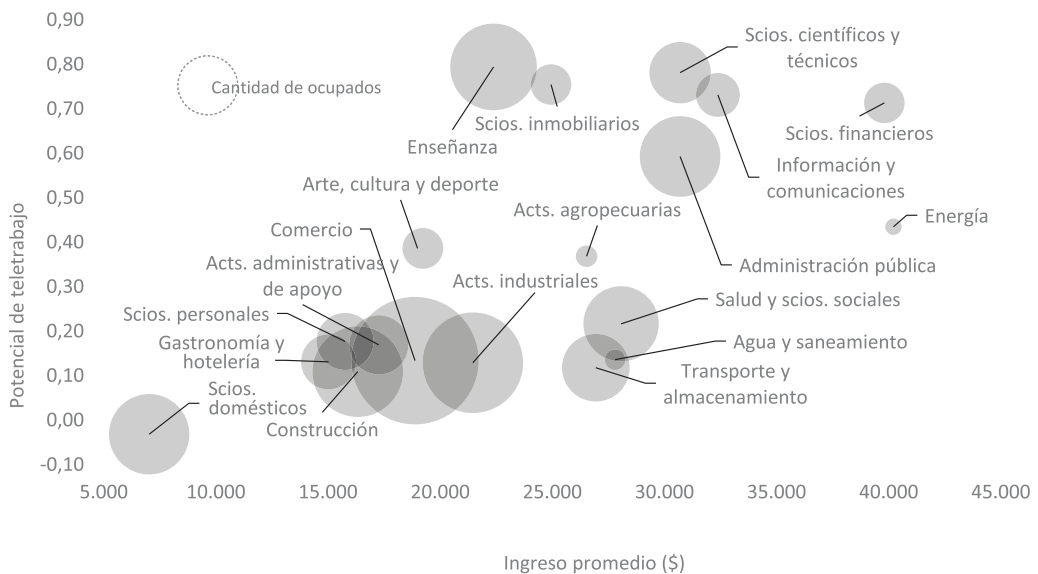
0,90
0,80
0,70
0,60
0,50
0,40
0,30
0,20
0,10
0,00
-0,10

Potencial de teletrabajo

Cantidad de ocupados

Enseñanza
Scios. inmobiliarios
Scios. científicos y técnicos
Scios. financieros
Información y comunicaciones
Energía
Arte, cultura y deporte
Acts. agropecuarias
Comercio
Acts. administrativas y de apoyo
Administración pública
Acts. industriales
Salud y scios. sociales
Scios. personales
Agua y saneamiento
Gastronomía y hotelería
Transporte y almacenamiento
Scios. domésticos
Construcción

5.000
10.000
15.000
20.000
25.000
30.000
35.000
40.000
45.000

Ingreso promedio ($)